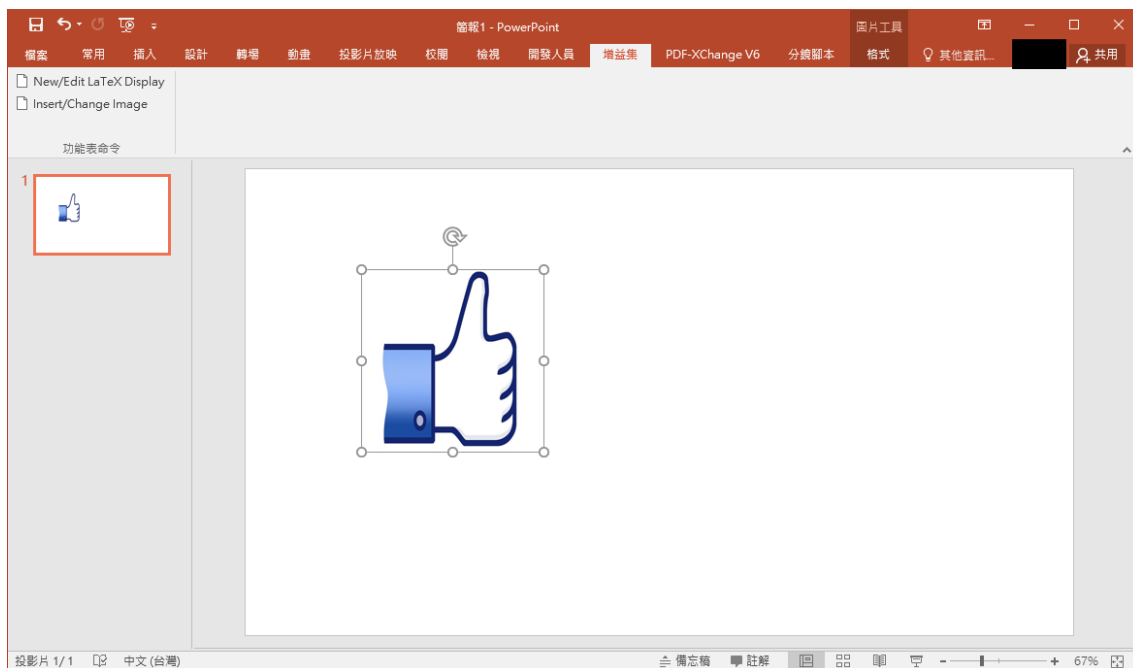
簡報1 - PowerPoint

圖片工具

檔案 常用 插入 設計 轉場 動畫 投影片放映 校閱 檢視 開發人員 增益集 PDF-XChange V6 分鏡腳本 格式 其他資訊... 共用

New/Edit LaTeX Display
Insert/Change Image

功能表命令

1

投影片 1/1 中文 (台灣) 備忘稿 註解 67%